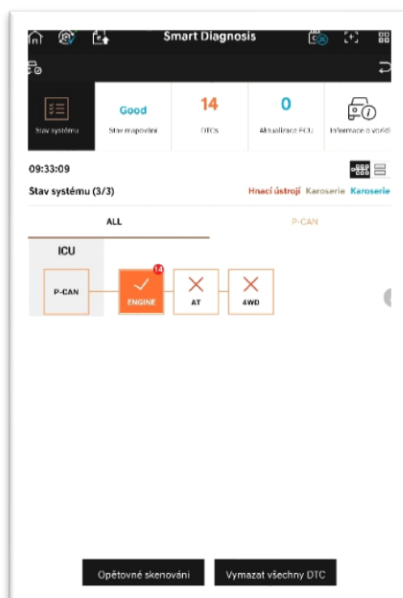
Smart Diagnosis

Stav systému

Good
Stav mapování

14
DTCs

0
Aktualizace ECU

Informace o vozidl

09:33:09

Stav systému (3/3)

Hnací ústrojí Karoserie Karoserie

ALL

P-CAN

ICU

P-CAN

14

ENGINE

AT

4WD

Opětovné skenování

Vymazat všechny DTC